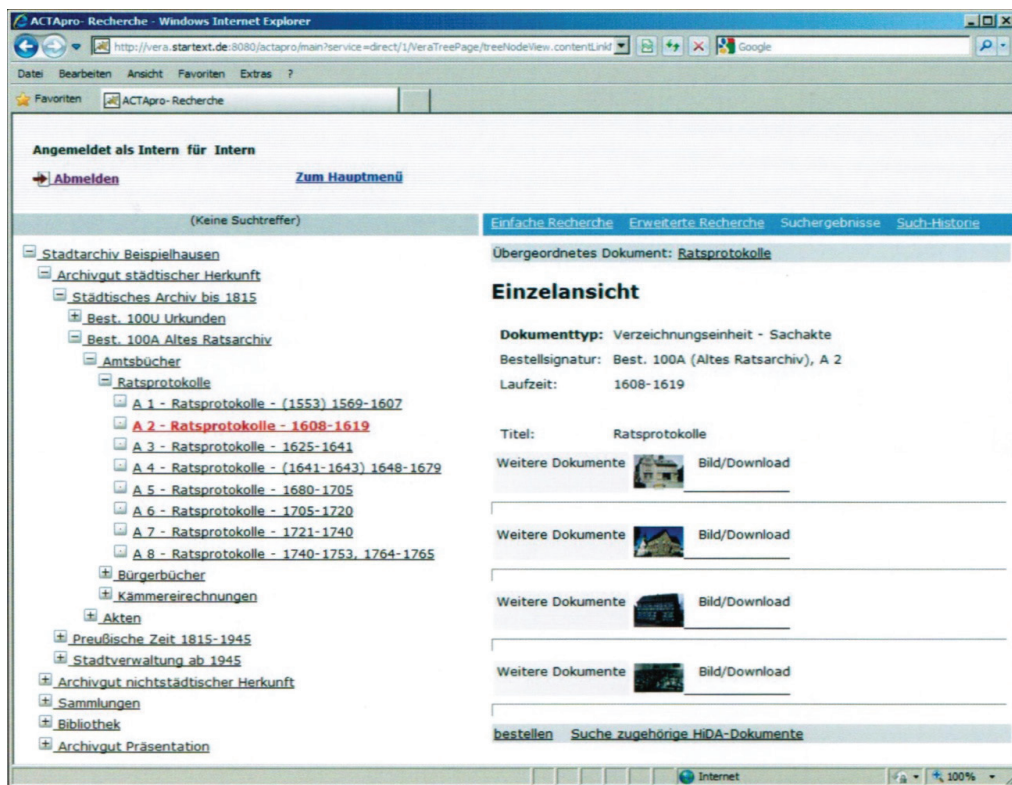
ACTApro- Recherche - Windows Internet Explorer

http://vera.startext.de:8080/actapro/main?service=direct/1/VeraTreePage/treeNodeView.contentLinkf

Google

Datei Bearbeiten Ansicht Favoriten Extras ?

Favoriten ACTApro- Recherche

Angemeldet als Intern für Intern

Abmelden Zum Hauptmenü

(Keine Suchtreffer)

Stadtarchiv Beispielhausen
Archivgut städtischer Herkunft
Städtisches Archiv bis 1815
Best. 100U Urkunden
Best. 100A Altes Ratsarchiv
Amtsbücher
Ratsprotokolle
A 1 - Ratsprotokolle - (1553) 1569-1607
A 2 - Ratsprotokolle - 1608-1619
A 3 - Ratsprotokolle - 1625-1641
A 4 - Ratsprotokolle - (1641-1643) 1648-1679
A 5 - Ratsprotokolle - 1680-1705
A 6 - Ratsprotokolle - 1705-1720
A 7 - Ratsprotokolle - 1721-1740
A 8 - Ratsprotokolle - 1740-1753, 1764-1765
Bürgerbücher
Kämmereirechnungen
Akten
Preußische Zeit 1815-1945
Stadtverwaltung ab 1945
Archivgut nichtstädtischer Herkunft
Sammlungen
Bibliothek
Archivgut Präsentation

Einfache Recherche Erweiterte Recherche Suchergebnisse Such-Historie

Übergeordnetes Dokument: Ratsprotokolle

Einzelansicht

Dokumenttyp: Verzeichnungseinheit - Sachakte
Bestellsignatur: Best. 100A (Altes Ratsarchiv), A 2
Laufzeit: 1608-1619

Titel: Ratsprotokolle

Weitere Dokumente Bild/Download

Weitere Dokumente Bild/Download

Weitere Dokumente Bild/Download

Weitere Dokumente Bild/Download

bestellen Suche zugehörige HiDA-Dokumente

Internet 100%